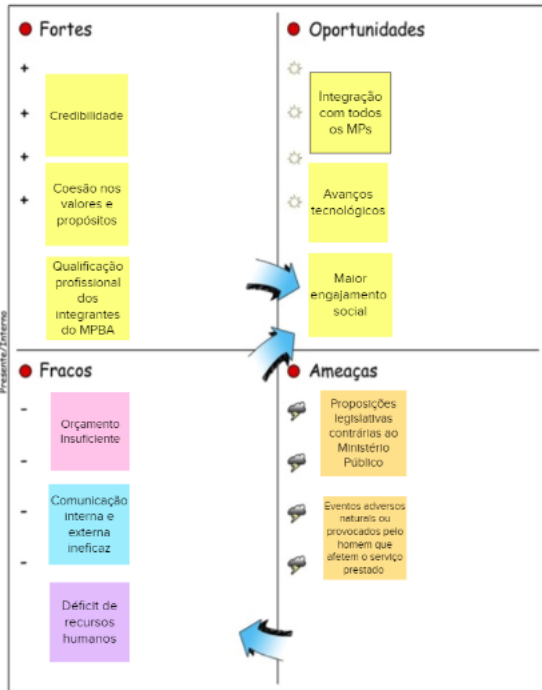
Fortes

+

+

+

+

Credibilidade

Coesão nos valores e propósitos

Qualificação profissional dos integrantes do MPBA

Oportunidades

Integração com todos os MPs

Avanços tecnológicos

Maior engajamento social

Presente/Interno

Fracos

-

-

-

-

Orçamento Insuficiente

Comunicação interna e externa ineficaz

Déficit de recursos humanos

Ameaças

Proposições legislativas contrárias ao Ministério Público

Eventos adversos naturais ou provocados pelo homem que afetem o serviço prestado